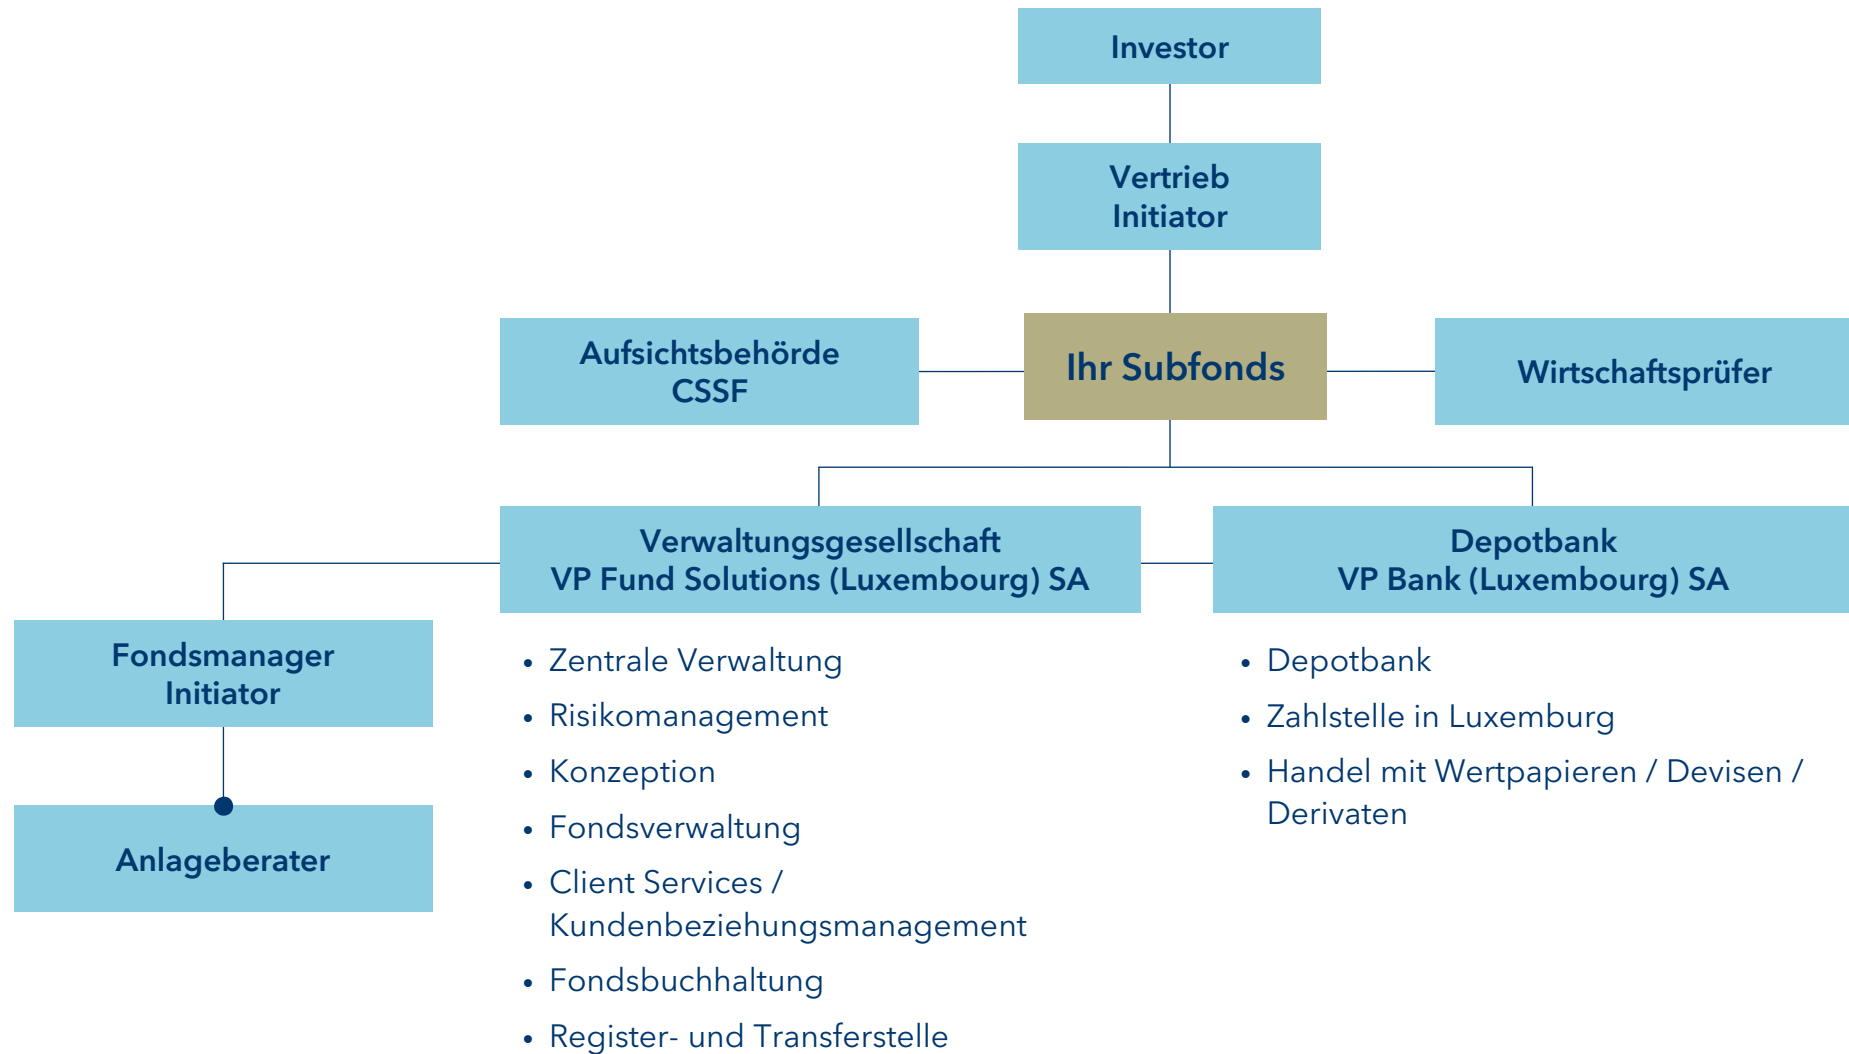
Investor

Vertrieb
Initiator

Aufsichtsbehörde
CSSF

Ihr Subfonds

Wirtschaftsprüfer

Verwaltungsgesellschaft
VP Fund Solutions (Luxembourg) SA

Depotbank
VP Bank (Luxembourg) SA

Fondsmanager
Initiator

Anlageberater

- Zentrale Verwaltung
- Risikomanagement
- Konzeption
- Fondsverwaltung
- Client Services / Kundenbeziehungsmanagement
- Fondsbuchhaltung
- Register- und Transferstelle

- Depotbank
- Zahlstelle in Luxemburg
- Handel mit Wertpapieren / Devisen / Derivaten